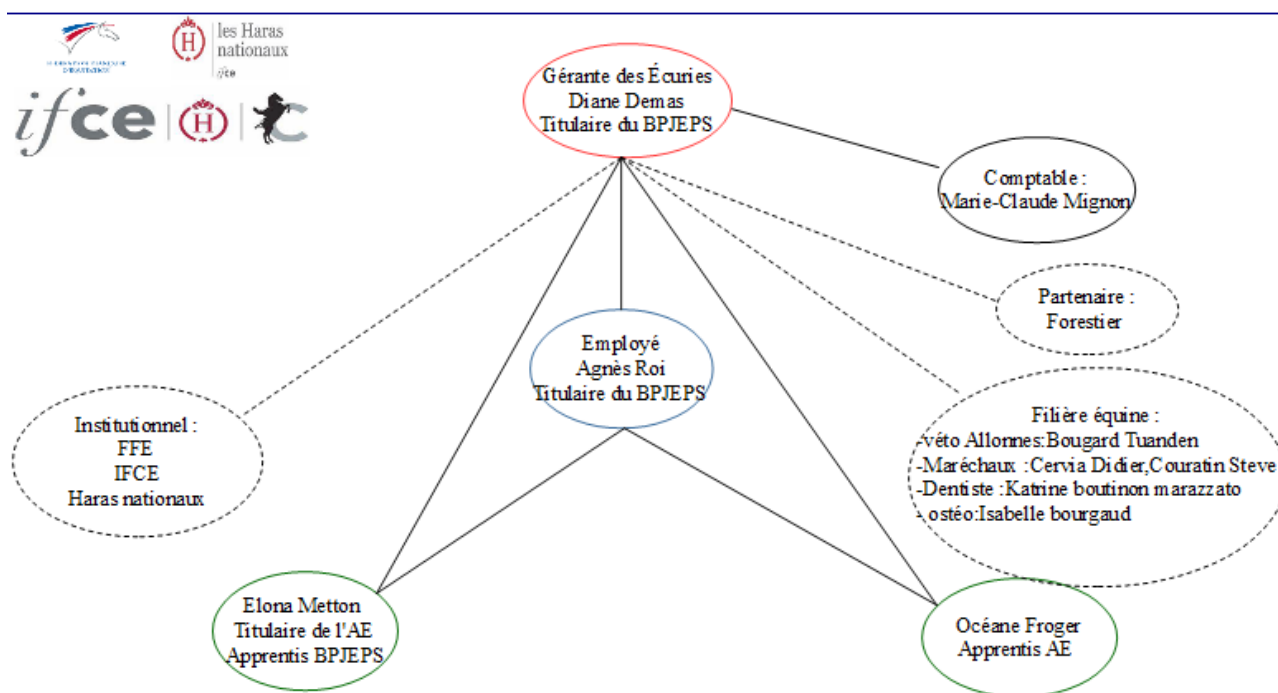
les Haras nationaux
ifce

ifce

Gérante des Écuries
Diane Demas
Titulaire du BPJEPS

Comptable :
Marie-Claude Mignon

Partenaire :
Forestier

Employé
Agnès Roi
Titulaire du BPJEPS

Institutionnel :
FFE
IFCE
Haras nationaux

Filière équine :
-véto Allonnes:Bougard Tuanden
-Maréchaux :Cervia Didier,Couratin Steve
-Dentiste :Katrine boutinon marazzato
-ostéo:Isabelle bourgaud

Elona Metton
Titulaire de l'AE
Apprentis BPJEPS

Océane Froger
Apprentis AE